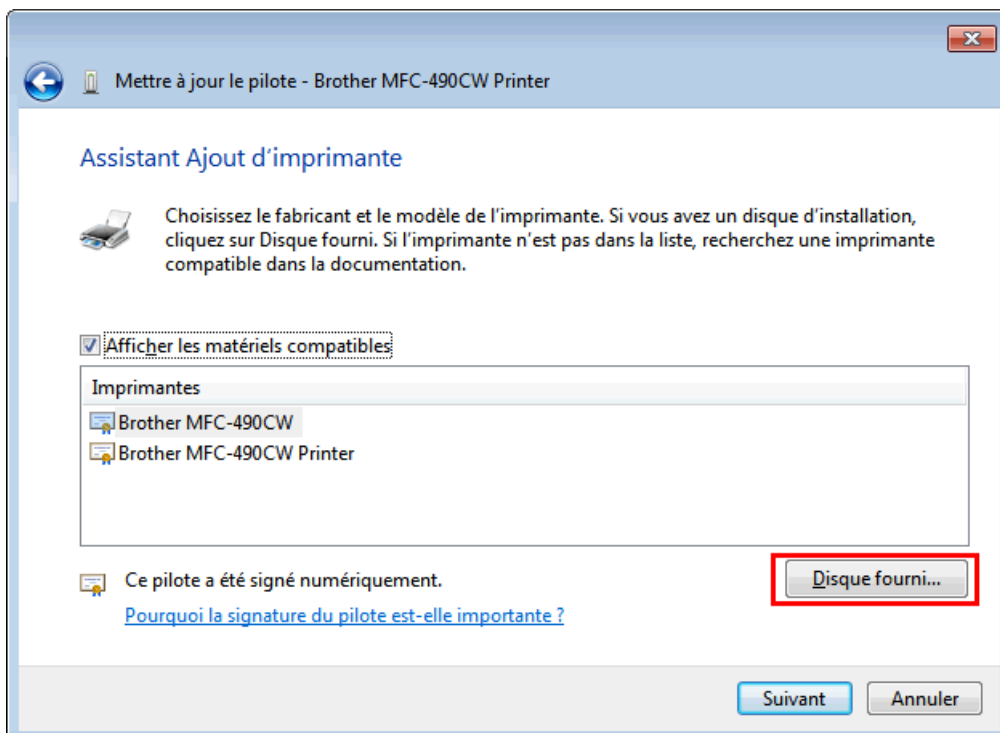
Mettre à jour le pilote - Brother MFC-490CW Printer

Assistant Ajout d'imprimante

Choisissez le fabricant et le modèle de l'imprimante. Si vous avez un disque d'installation, cliquez sur Disque fourni. Si l'imprimante n'est pas dans la liste, recherchez une imprimante compatible dans la documentation.

Afficher les matériels compatibles

| Imprimantes |
|---|
| Brother MFC-490CW |
| Brother MFC-490CW Printer |

Ce pilote a été signé numériquement.

Pourquoi la signature du pilote est-elle importante ?

Disque fourni...

Suivant

Annuler